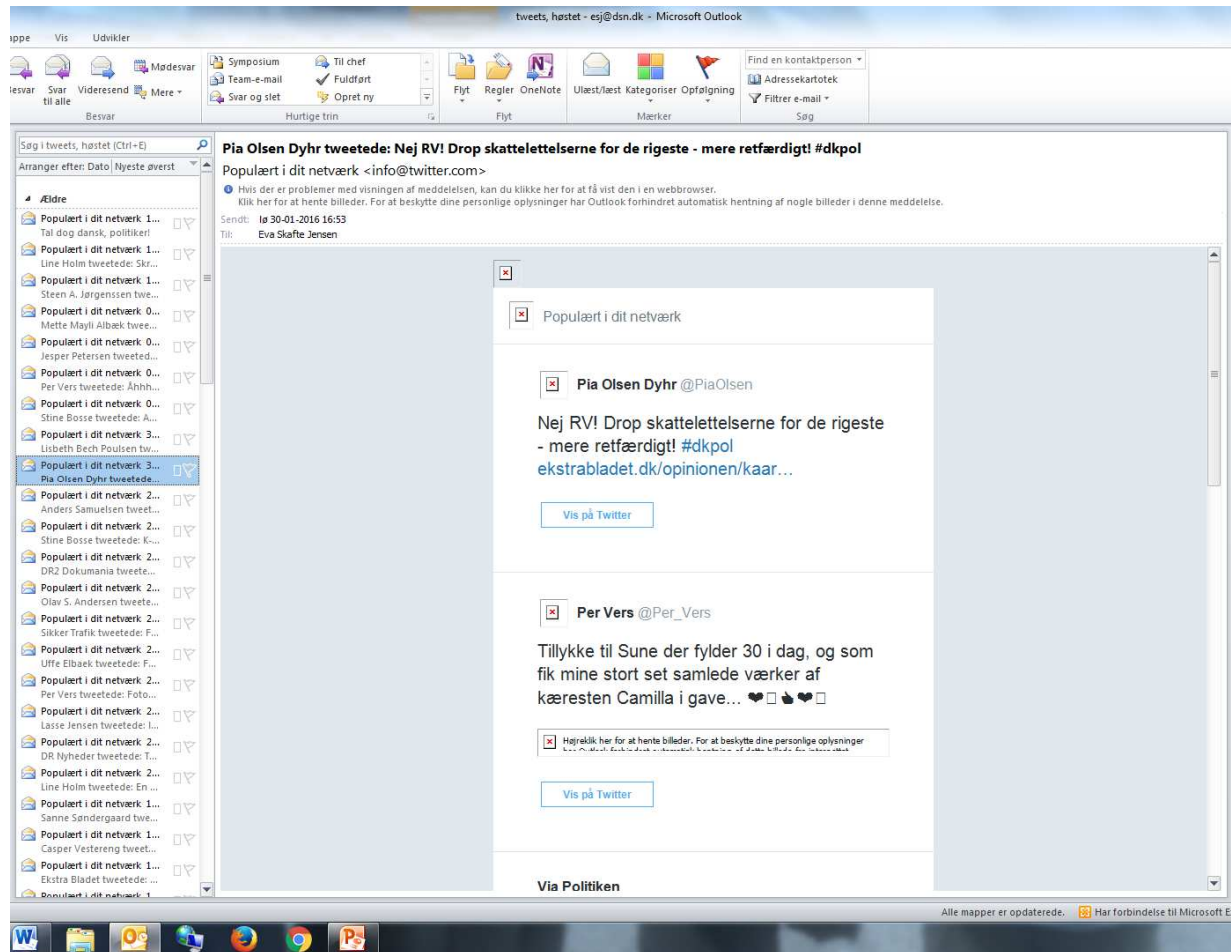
tweets, høstet - esj@dsn.dk - Microsoft Outlook

appe Vis Udvikler

esvar Svar til alle Videresend Mødesvar Mere
Besvar

Symposium Team-e-mail Svar og slet Til chef Fuldført Opret ny
Hurtige trin

Flyt Regler OneNote
Flyt

Ulæst/læst Kategoriser Opfølgning
Mærker

Find en kontaktperson
Adressekartotek
Filtrer e-mail
Søg

Søg i tweets, høstet (Ctrl+E)
Arranger efter: Dato Nyeste øverst

Ældre
Populært i dit netværk 1... Tal dog dansk, politiker!
Populært i dit netværk 1... Line Holm tweetede: Skr...
Populært i dit netværk 1... Steen A. Jørgenssen twe...
Populært i dit netværk 0... Mette Mayli Albæk twee...
Populært i dit netværk 0... Jesper Petersen tweeted...
Populært i dit netværk 0... Per Vers tweetede: Åhhh...
Populært i dit netværk 0... Stine Bosse tweetede: A...
Populært i dit netværk 3... Lisbeth Bech Poulsen tw...
Populært i dit netværk 3... Pia Olsen Dyhr tweetede...
Populært i dit netværk 2... Anders Samuelsen tweet...
Populært i dit netværk 2... Stine Bosse tweetede: K-...
Populært i dit netværk 2... DR2 Dokumania tweete...
Populært i dit netværk 2... Olav S. Andersen tweete...
Populært i dit netværk 2... Sikker Trafik tweetede: F...
Populært i dit netværk 2... Uffe Elbaek tweetede: F...
Populært i dit netværk 2... Per Vers tweetede: Foto...
Populært i dit netværk 2... Lasse Jensen tweetede: I...
Populært i dit netværk 2... DR Nyheder tweetede: T...
Populært i dit netværk 2... Line Holm tweetede: En ...
Populært i dit netværk 1... Sanne Søndergaard twe...
Populært i dit netværk 1... Casper Vestereng tweet...
Populært i dit netværk 1... Ekstra Bladet tweetede: ...
Populært i dit netværk 1...

Pia Olsen Dyhr tweetede: Nej RV! Drop skattelettelserne for de rigeste - mere retfærdigt! #dkpol
Populært i dit netværk <info@twitter.com>
Hvis der er problemer med visningen af meddelelsen, kan du klikke her for at få vist den i en webbrowser.
Klik her for at hente billeder. For at beskytte dine personlige oplysninger har Outlook forhindret automatisk hentning af nogle billeder i denne meddelelse.
Sendt: lø 30-01-2016 16:53
Til: Eva Skafte Jensen

Populært i dit netværk

Pia Olsen Dyhr @PiaOlsen

Nej RV! Drop skattelettelserne for de rigeste - mere retfærdigt! #dkpol ekstrabladet.dk/opinionen/kaar...

Vis på Twitter

Per Vers @Per_Vers

Tillykke til Sune der fylder 30 i dag, og som fik mine stort set samlede værker af kæresten Camilla i gave... ❤□☝❤□

Højreklik her for at hente billeder. For at beskytte dine personlige oplysninger har Outlook forhindret automatisk hentning af dette billede fra internettet.

Vis på Twitter

Via Politiken

Alle mapper er opdaterede. Har forbindelse til Microsoft E